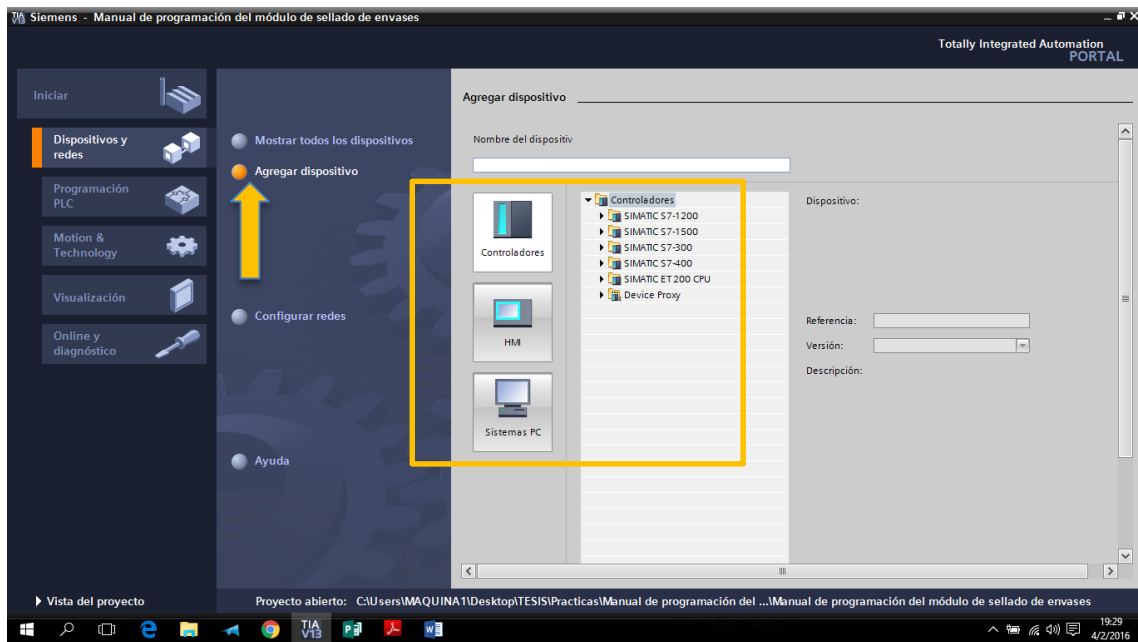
Siemens - Manual de programación del módulo de sellado de envases

Totally Integrated Automation
PORTAL

Iniciar

Dispositivos y redes

Programación PLC

Motion & Technology

Visualización

Online y diagnóstico

Mostrar todos los dispositivos

Agregar dispositivo

Configurar redes

Ayuda

Agregar dispositivo

Nombre del dispositiv

Controladores

HMI

Sistemas PC

Controladores
SIMATIC S7-1200
SIMATIC S7-1500
SIMATIC S7-300
SIMATIC S7-400
SIMATIC ET 200 CPU
Device Proxy

Dispositivo:

Referencia:

Versión:

Descripción:

Vista del proyecto

Proyecto abierto: C:\Users\MAQUINA1\Desktop\TESIS\Practicas\Manual de programación del ...\Manual de programación del módulo de sellado de envases

TIA V13

19:29
4/2/2016